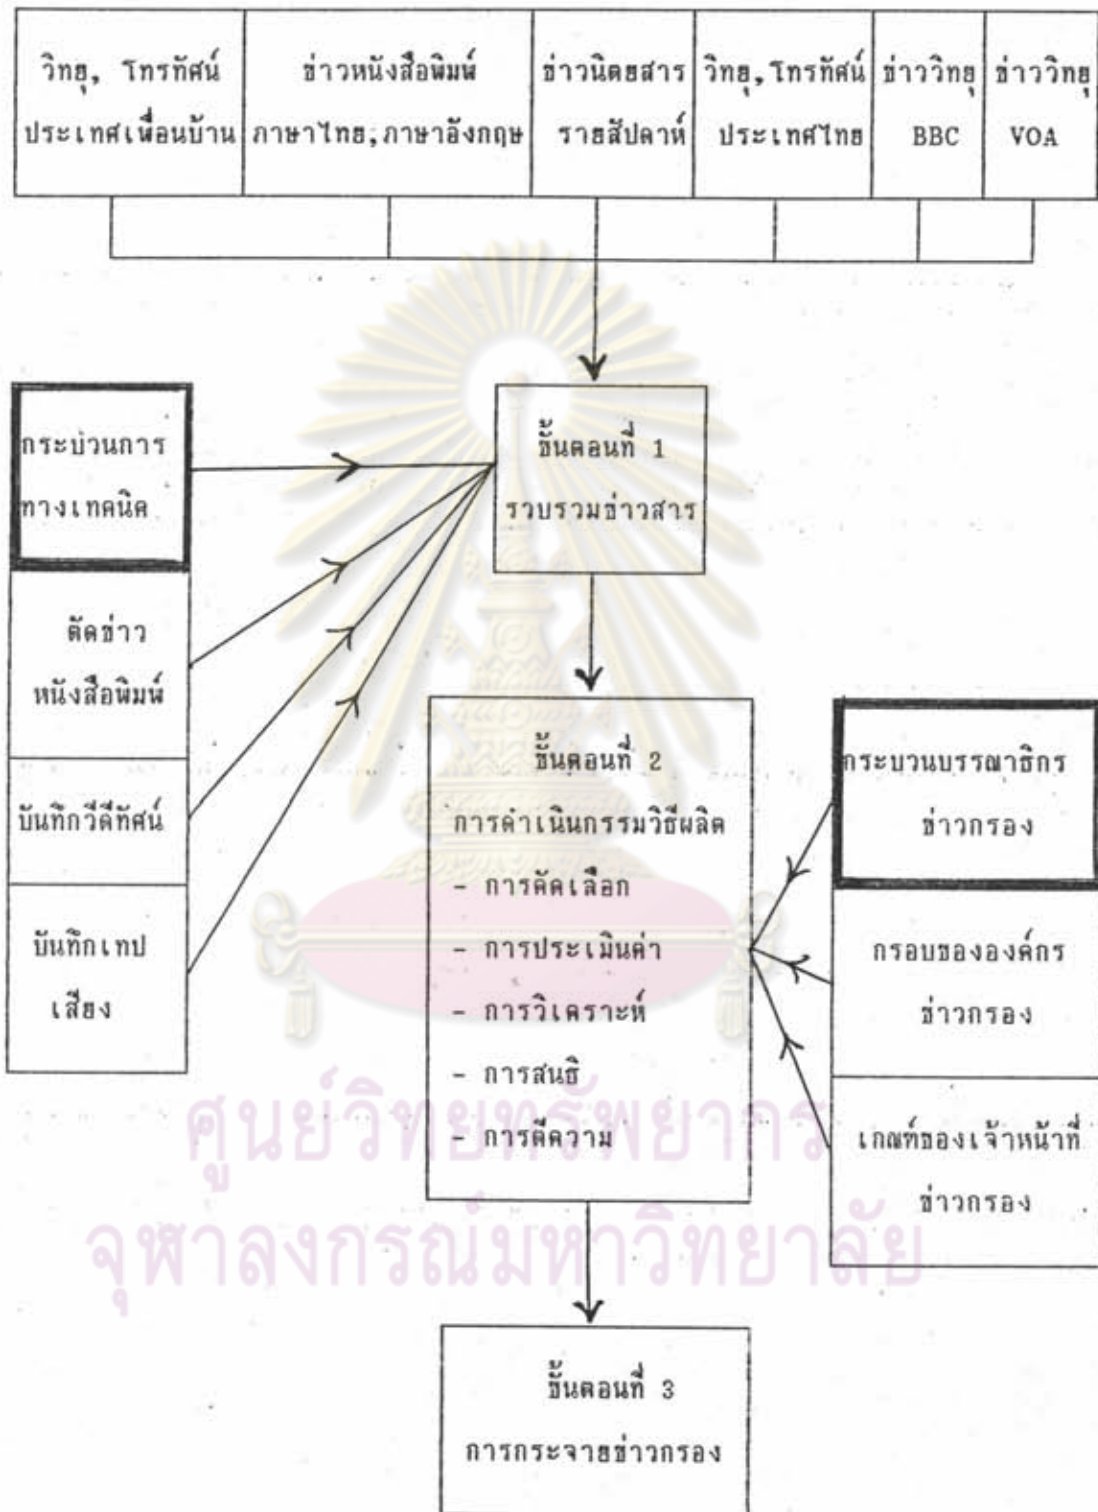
| วิทยุ, โทรทัศน์ ประเทศเพื่อนบ้าน | ข่าวหนังสือพิมพ์ ภาษาไทย, ภาษาอังกฤษ | ข่าวนิตยสาร รายสัปดาห์ | วิทยุ, โทรทัศน์ ประเทศไทย | ข่าววิทยุ BBC | ข่าววิทยุ VOA |
|---|---|---|---|---|---|

กระบวนการทางเทคนิค

ตัดข่าวหนังสือพิมพ์

บันทึกวีดีทัศน์

บันทึกเทปเสียง

ขั้นตอนที่ 1
รวบรวมข่าวสาร

ขั้นตอนที่ 2
การดำเนินกรรมวิธีผลิต
- การคัดเลือก
- การประเมินค่า
- การวิเคราะห์
- การสนธิ
- การตีความ

กระบวนบรรณาธิกรข่าวกรอง

กรอบขององค์กรข่าวกรอง

เกณฑ์ของเจ้าหน้าที่ข่าวกรอง

ขั้นตอนที่ 3
การกระจายข่าวกรอง

ศูนย์วิทยทรัพยากร
จุฬาลงกรณ์มหาวิทยาลัย